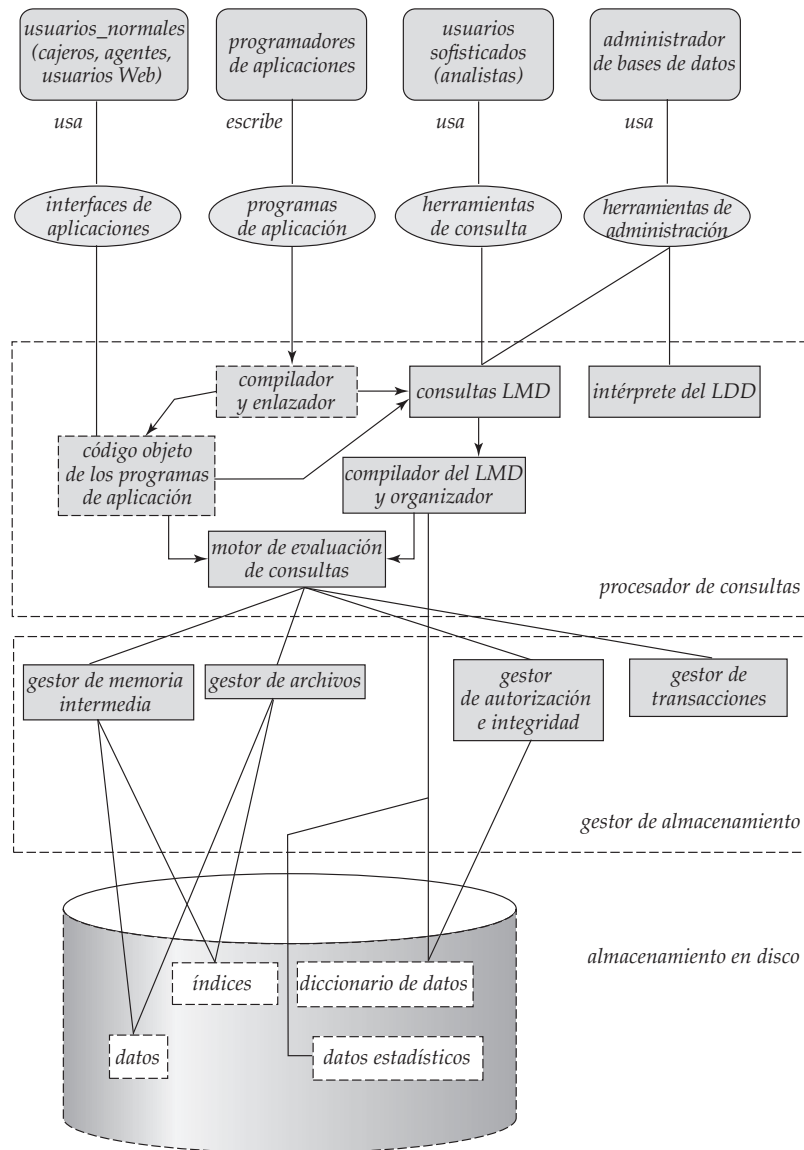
usuarios_normales (cajeros, agentes, usuarios Web)

programadores de aplicaciones

usuarios sofisticados (analistas)

administrador de bases de datos

usa

escribe

usa

usa

interfaces de aplicaciones

programas de aplicación

herramientas de consulta

herramientas de administración

compilador y enlazador

consultas LMD

intérprete del LDD

código objeto de los programas de aplicación

compilador del LMD y organizador

motor de evaluación de consultas

procesador de consultas

gestor de memoria intermedia

gestor de archivos

gestor de autorización e integridad

gestor de transacciones

gestor de almacenamiento

almacenamiento en disco

índices

diccionario de datos

datos

datos estadísticos